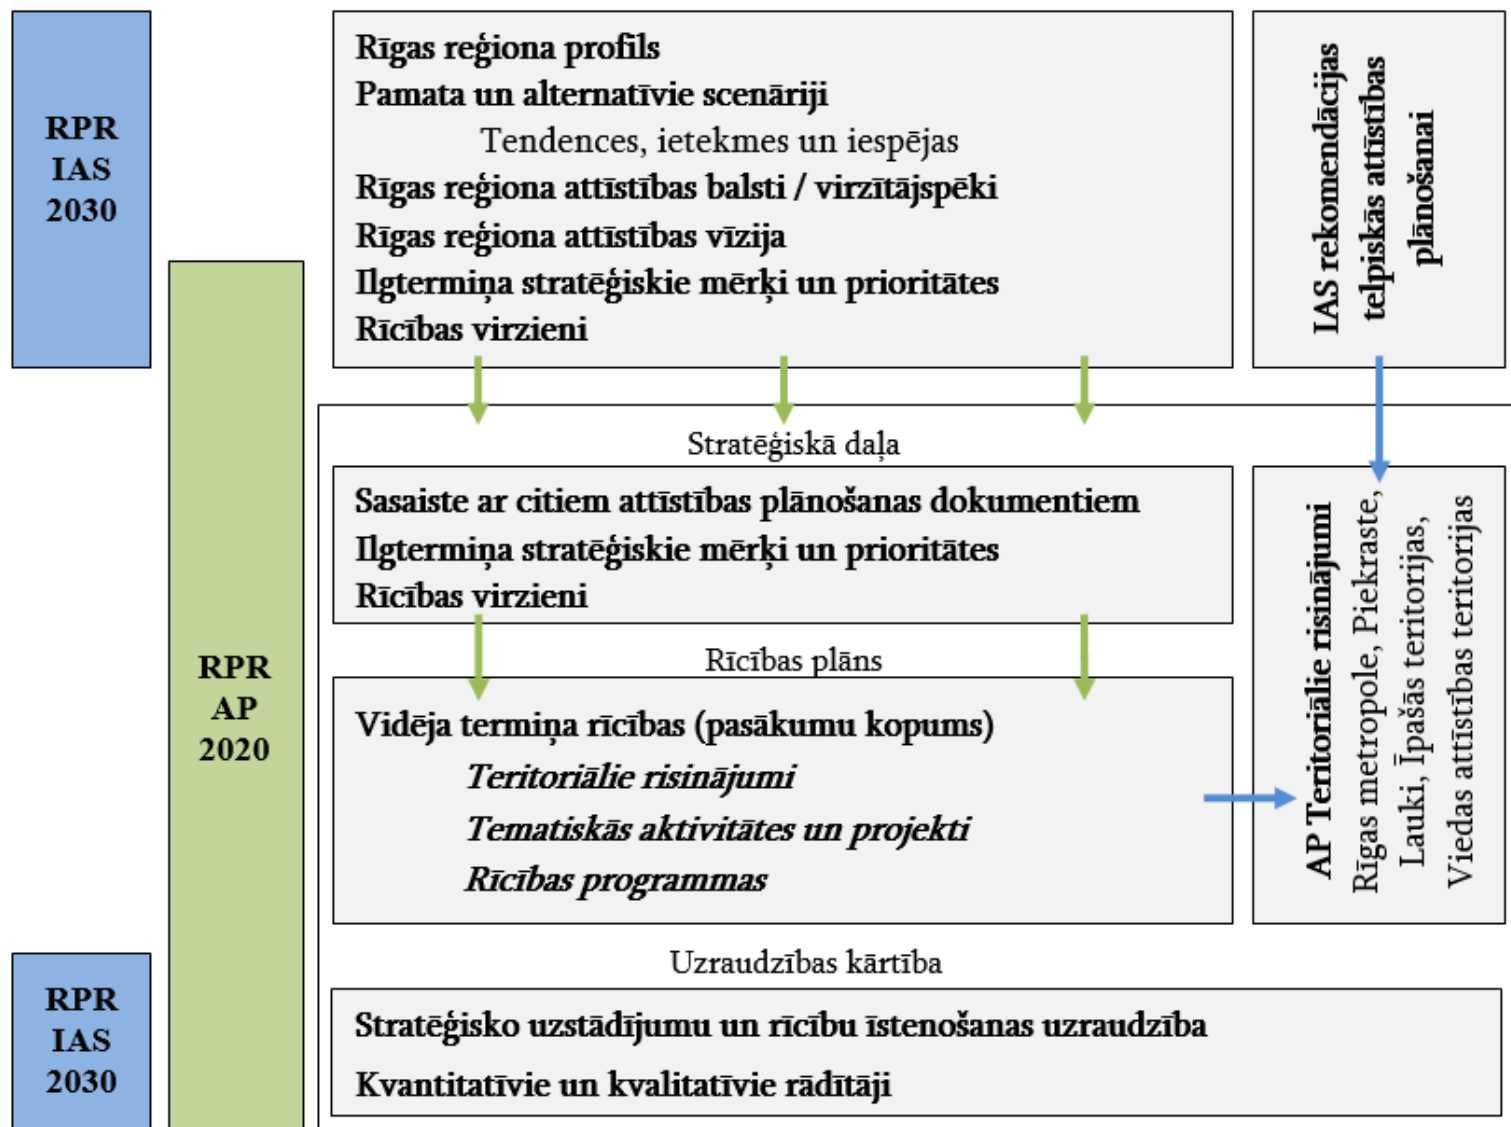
RPR
IAS
2030

Rīgas reģiona profils
Pamata un alternatīvie scenāriji
Tendences, ietekmes un iespējas
Rīgas reģiona attīstības balsti / virzītājspēki
Rīgas reģiona attīstības vīzija
Ilgtermiņa stratēģiskie mērķi un prioritātes
Rīcības virzieni

IAS rekomendācijas telpiskās attīstības plānošanai

RPR
AP
2020

Stratēģiskā daļa

Sasaiste ar citiem attīstības plānošanas dokumentiem
Ilgtermiņa stratēģiskie mērķi un prioritātes
Rīcības virzieni

Rīcības plāns

Vidēja termiņa rīcības (pasākumu kopums)
*Teritoriālie risinājumi*
*Tematiskās aktivitātes un projekti*
*Rīcības programmas*

AP Teritoriālie risinājumi
Rīgas metropole, Piekraste, Lauki, Īpašās teritorijas, Viedas attīstības teritorijas

Uzraudzības kārtība

Stratēģisko uzstādījumu un rīcību īstenošanas uzraudzība
Kvantitatīvie un kvalitatīvie rādītāji

RPR
IAS
2030